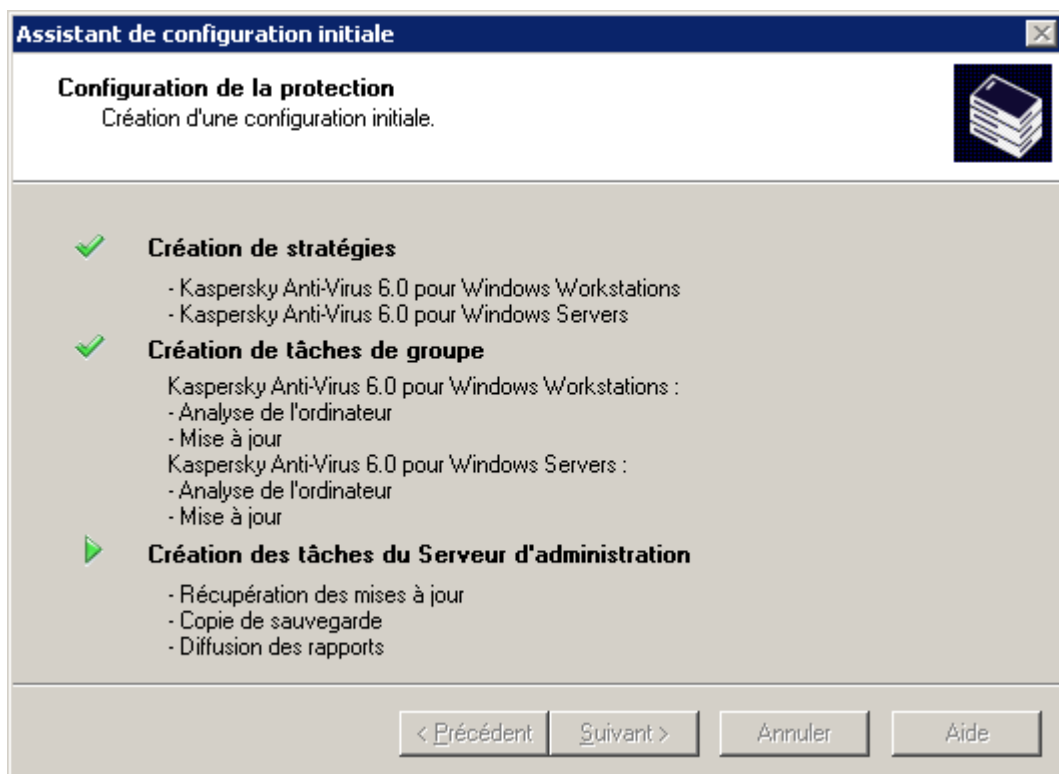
Assistant de configuration initiale

Configuration de la protection
Création d'une configuration initiale.

Création de stratégies

- Kaspersky Anti-Virus 6.0 pour Windows Workstations
- Kaspersky Anti-Virus 6.0 pour Windows Servers

Création de tâches de groupe

Kaspersky Anti-Virus 6.0 pour Windows Workstations :
- Analyse de l'ordinateur
- Mise à jour
Kaspersky Anti-Virus 6.0 pour Windows Servers :
- Analyse de l'ordinateur
- Mise à jour

Création des tâches du Serveur d'administration

- Récupération des mises à jour
- Copie de sauvegarde
- Diffusion des rapports

< Précédent | Suivant > | Annuler | Aide